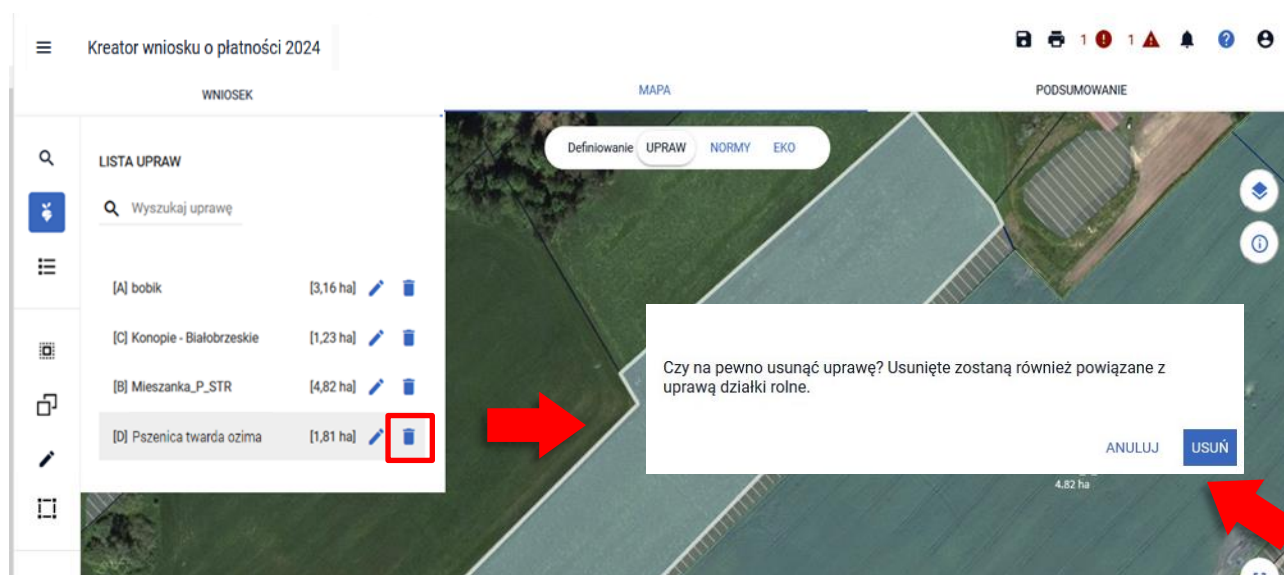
Kreator wniosku o płatności 2024

1 1

WNIOSEK

MAPA

PODSUMOWANIE

Definiowanie UPRAW NORMY EKO

LISTA UPRAW

Wyszukaj uprawę

[A] bobik [3,16 ha]

[C] Konopie - Białobrzeskie [1,23 ha]

[B] Mieszanka_P_STR [4,82 ha]

[D] Pszenica twarda ozima [1,81 ha]

Czy na pewno usunąć uprawę? Usunięte zostaną również powiązane z uprawą działki rolne.

ANULUJ USUŃ

4.82 ha